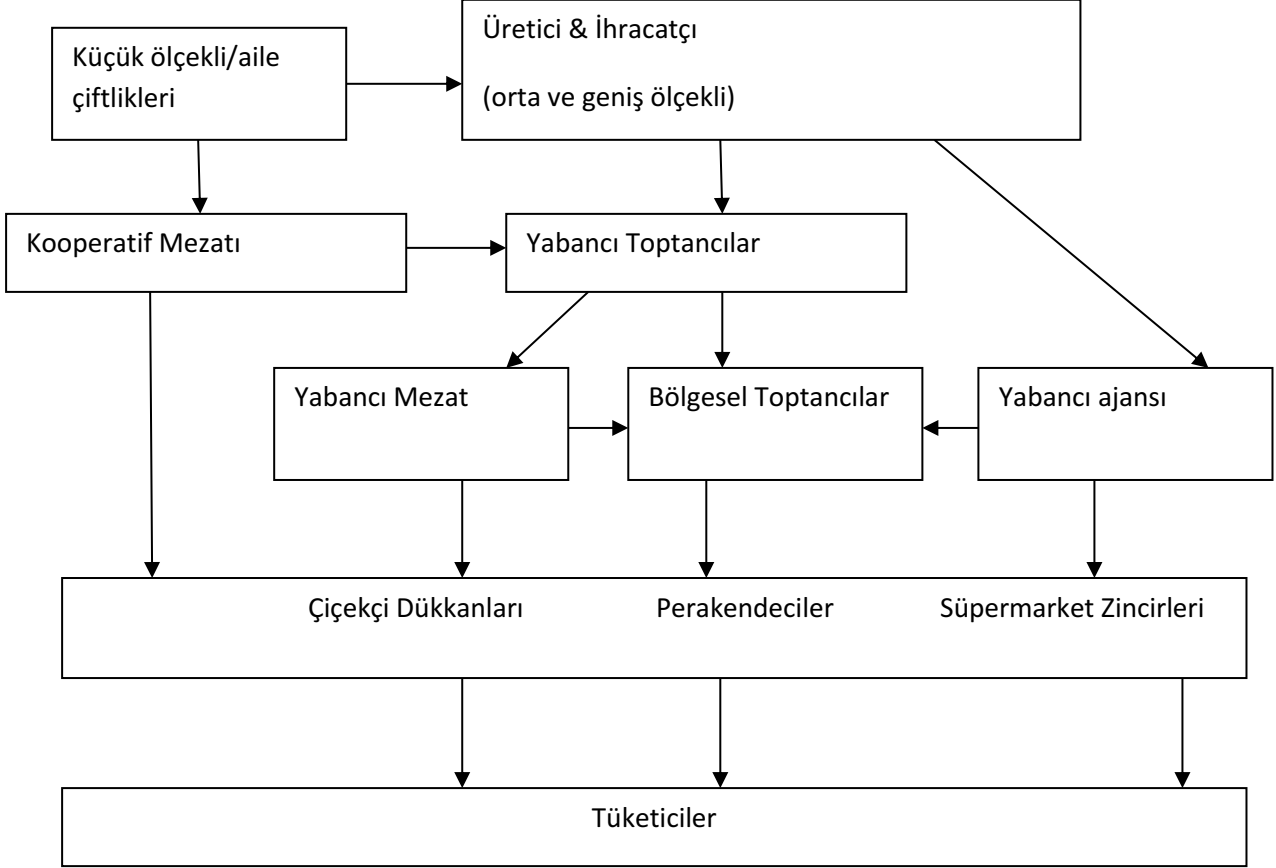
Küçük ölçekli/aile çiftlikleri

Üretici & İhracatçı

(orta ve geniş ölçekli)

Kooperatif Mezatı

Yabancı Toptancılar

Yabancı Mezat

Bölgesel Toptancılar

Yabancı ajansı

Çiçekçi Dükkanları

Perakendeciler

Süpermarket Zincirleri

Tüketiciler